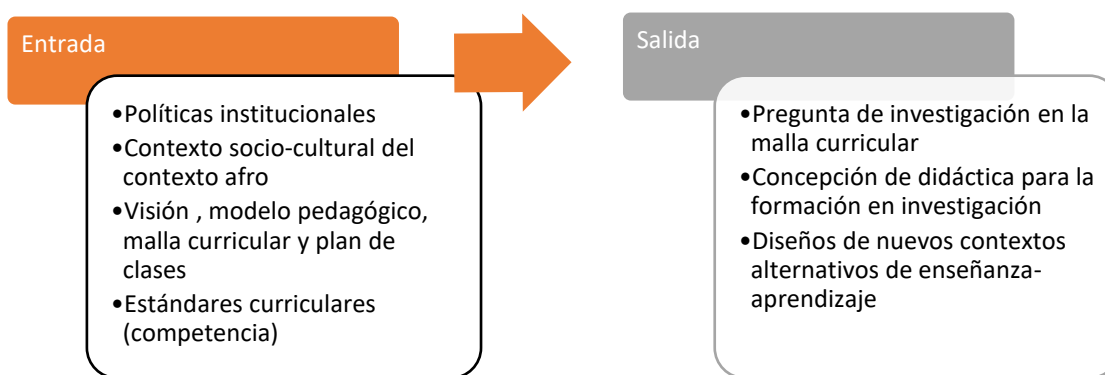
Entrada

•Políticas institucionales
•Contexto socio-cultural del contexto afro
•Visión , modelo pedagógico, malla curricular y plan de clases
•Estándares curriculares (competencia)

Salida

•Pregunta de investigación en la malla curricular
•Concepción de didáctica para la formación en investigación
•Diseños de nuevos contextos alternativos de enseñanza-aprendizaje